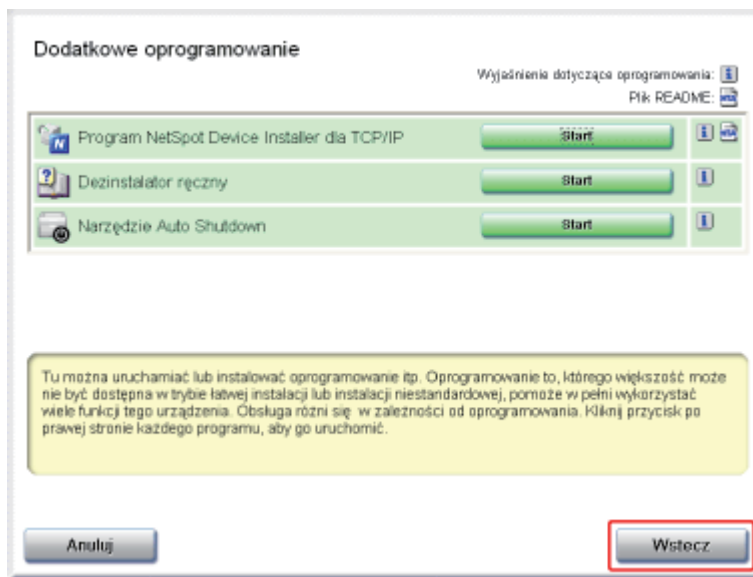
Dodatkowe oprogramowanie

Wyjaśnienie dotyczące oprogramowania:

Plik README:

Program NetSpot Device Installer dla TCP/IP

Start

Dezinstalator ręczny

Start

Narzędzie Auto Shutdown

Start

Tu można uruchamiać lub instalować oprogramowanie itp. Oprogramowanie to, którego większość może nie być dostępna w trybie łatwej instalacji lub instalacji niestandardowej, pomoże w pełni wykorzystać wiele funkcji tego urządzenia. Obsługa różni się w zależności od oprogramowania. Kliknij przycisk po prawej stronie każdego programu, aby go uruchomić.

Anuluj

Wstecz